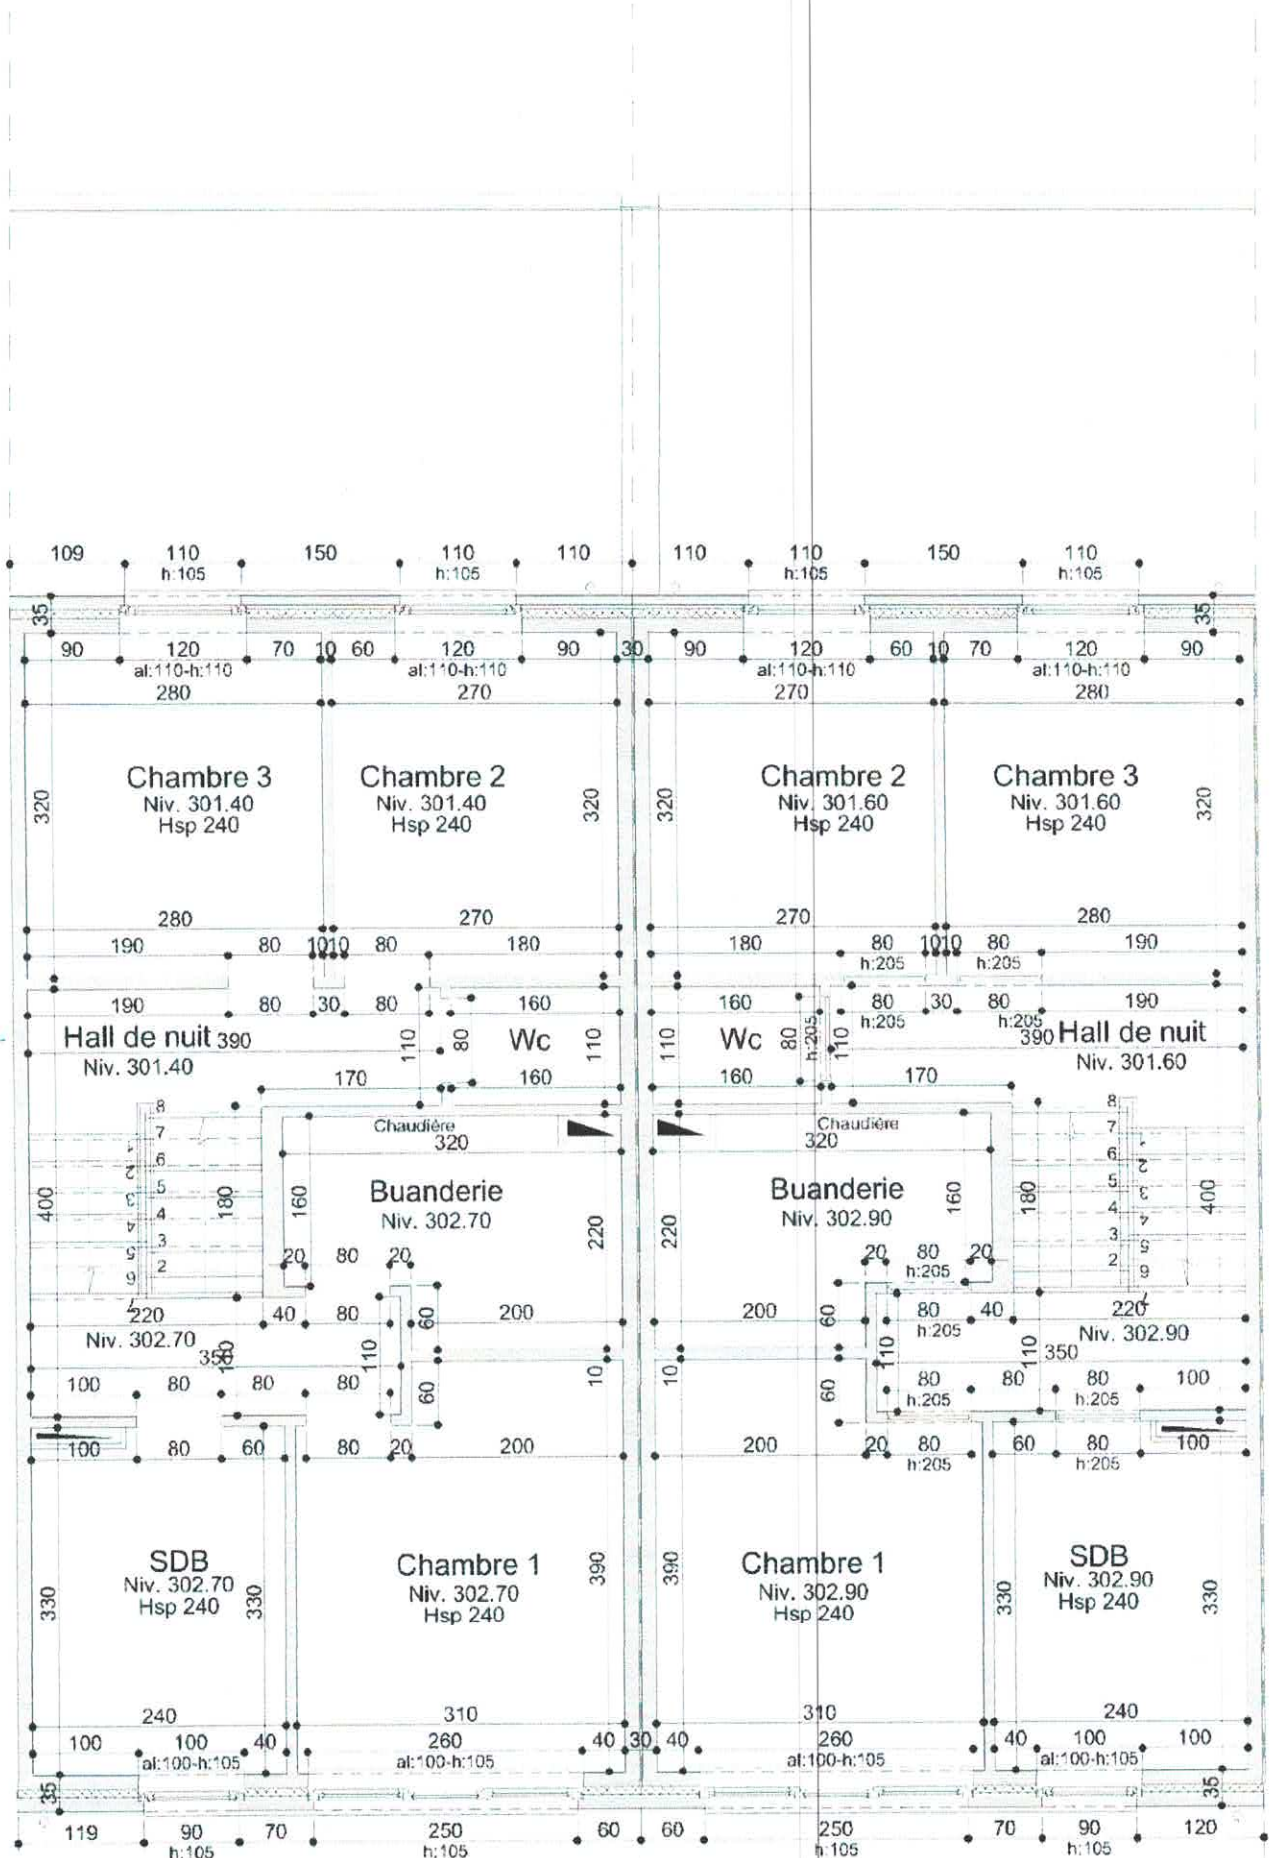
109 110 h:105 150 110 h:105 110 110 110 h:105 150 110 h:105

35 90 120 al:110-h:110 70 10 60 120 al:110-h:110 90 30 90 120 al:110-h:110 60 10 70 120 al:110-h:110 90 35

280 270 270 280

Chambre 3
Niv. 301.40
Hsp 240

Chambre 2
Niv. 301.40
Hsp 240

Chambre 2
Niv. 301.60
Hsp 240

Chambre 3
Niv. 301.60
Hsp 240

320 320 320 320

280 270 270 280

190 80 1010 80 180 180 80 h:205 1010 80 h:205 190

190 80 30 80 160 160 80 h:205 30 80 h:205 190

Hall de nuit 390
Niv. 301.40

110 80 Wc 110 110 Wc 80 h:205 110

390 Hall de nuit
Niv. 301.60

170 160 160 170

Chaudière
320

Chaudière
320

Buanderie
Niv. 302.70

Buanderie
Niv. 302.90

400 180 160 220 220 160 180 400

8 7 6 5 4 3 2 1 2 3 4 5 6

20 80 20 20 80 h:205 20

220 40 80 60 200 200 60 80 h:205 40 220

Niv. 302.70 350 150 110 10 10 110 110 350 Niv. 302.90

100 80 80 80 60 60 80 h:205 80 80 h:205 100

100 80 60 80 20 200 200 20 80 h:205 60 80 h:205 100

SDB
Niv. 302.70
Hsp 240

Chambre 1
Niv. 302.70
Hsp 240

Chambre 1
Niv. 302.90
Hsp 240

SDB
Niv. 302.90
Hsp 240

330 330 390 390 330 330

240 310 310 240

100 100 al:100-h:105 40 260 al:100-h:105 40 30 40 260 al:100-h:105 40 100 al:100-h:105 100

35 35

119 90 h:105 70 250 h:105 60 60 250 h:105 70 90 h:105 120